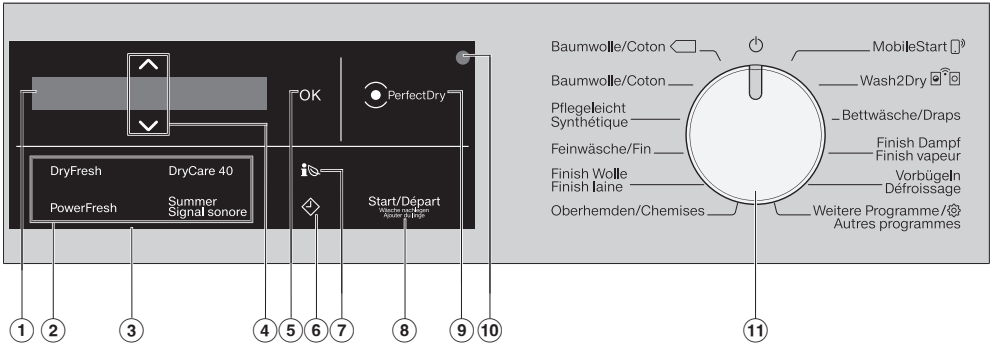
OK

PerfectDry

DryFresh

DryCare 40

PowerFresh

Summer
Signal sonore

Start/Départ
Wäsche nachlegen
Ajouter du linge

Baumwolle/Coton

Baumwolle/Coton

Pflegeleicht
Synthétique

Feinwäsche/Fin

Finish Wolle
Finish laine

Oberhemden/Chemises

MobileStart

Wash2Dry

Bettwäsche/Draps

Finish Dampf
Finish vapeur

Vorbügeln
Défroissage

Weitere Programme /
Autres programmes

1 2 3 4 5 6 7 8 9 10 11